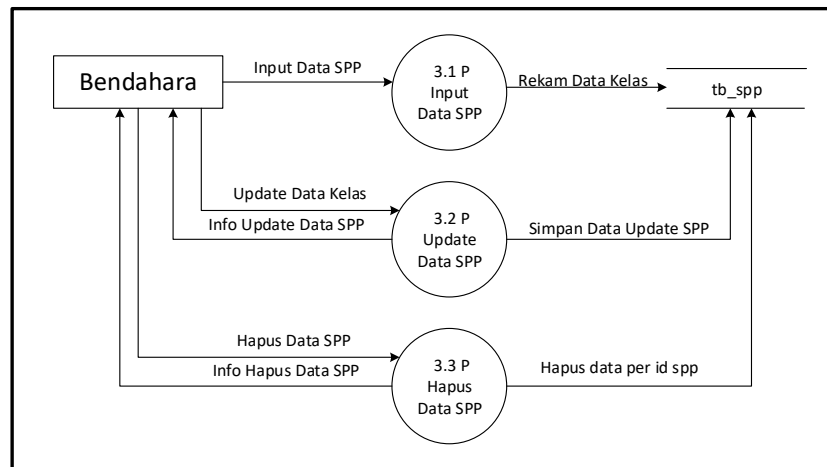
Bendahara

Input Data SPP

3.1 P
Input
Data SPP

Rekam Data Kelas

tb_spp

Update Data Kelas

Info Update Data SPP

3.2 P
Update
Data SPP

Simpan Data Update SPP

Hapus Data SPP

Info Hapus Data SPP

3.3 P
Hapus
Data SPP

Hapus data per id spp